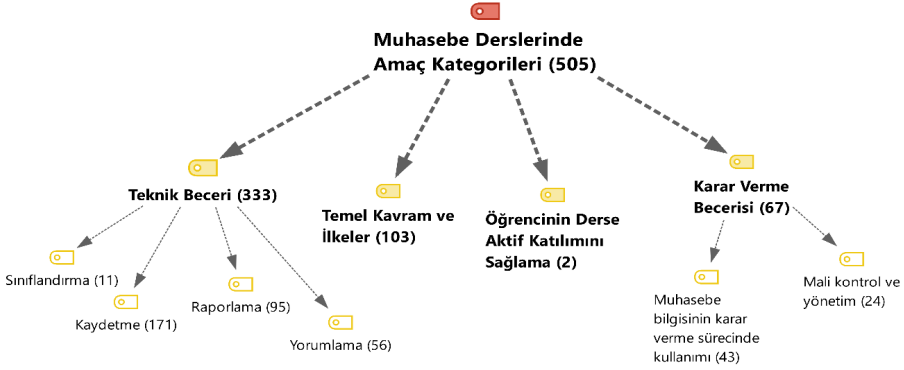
Muhasebe Derslerinde Amaç Kategorileri (505)

Teknik Beceri (333)

Temel Kavram ve İlkeler (103)

Öğrencinin Derse Aktif Katılımını Sağlama (2)

Karar Verme Becerisi (67)

Sınıflandırma (11)

Kaydetme (171)

Raporlama (95)

Yorumlama (56)

Muhasebe bilgisinin karar verme sürecinde kullanımı (43)

Mali kontrol ve yönetim (24)